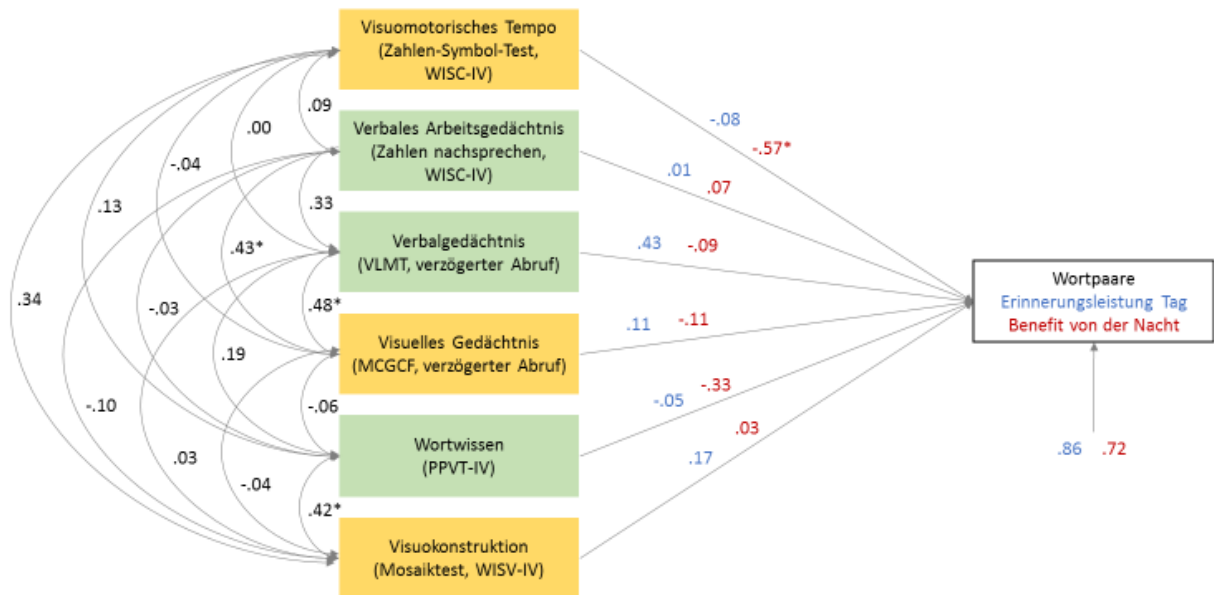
Visuomotorisches Tempo (Zahlen-Symbol-Test, WISC-IV)

Verbales Arbeitsgedächtnis (Zahlen nachsprechen, WISC-IV)

Verbalgedächtnis (VLMT, verzögerter Abruf)

Visuelles Gedächtnis (MCGCF, verzögerter Abruf)

Wortwissen (PPVT-IV)

Visuokonstruktion (Mosaiktest, WISV-IV)

.09
.00
-.04
.13
.34
.33
.43*
-.03
.48*
.19
-.10
-.06
.03
-.04
.42*

-.08
-.57*
.01
.07
.43
-.09
.11
-.11
-.05
-.33
.03
.17

Wortpaare
Erinnerungsleistung Tag
Benefit von der Nacht

.86
.72